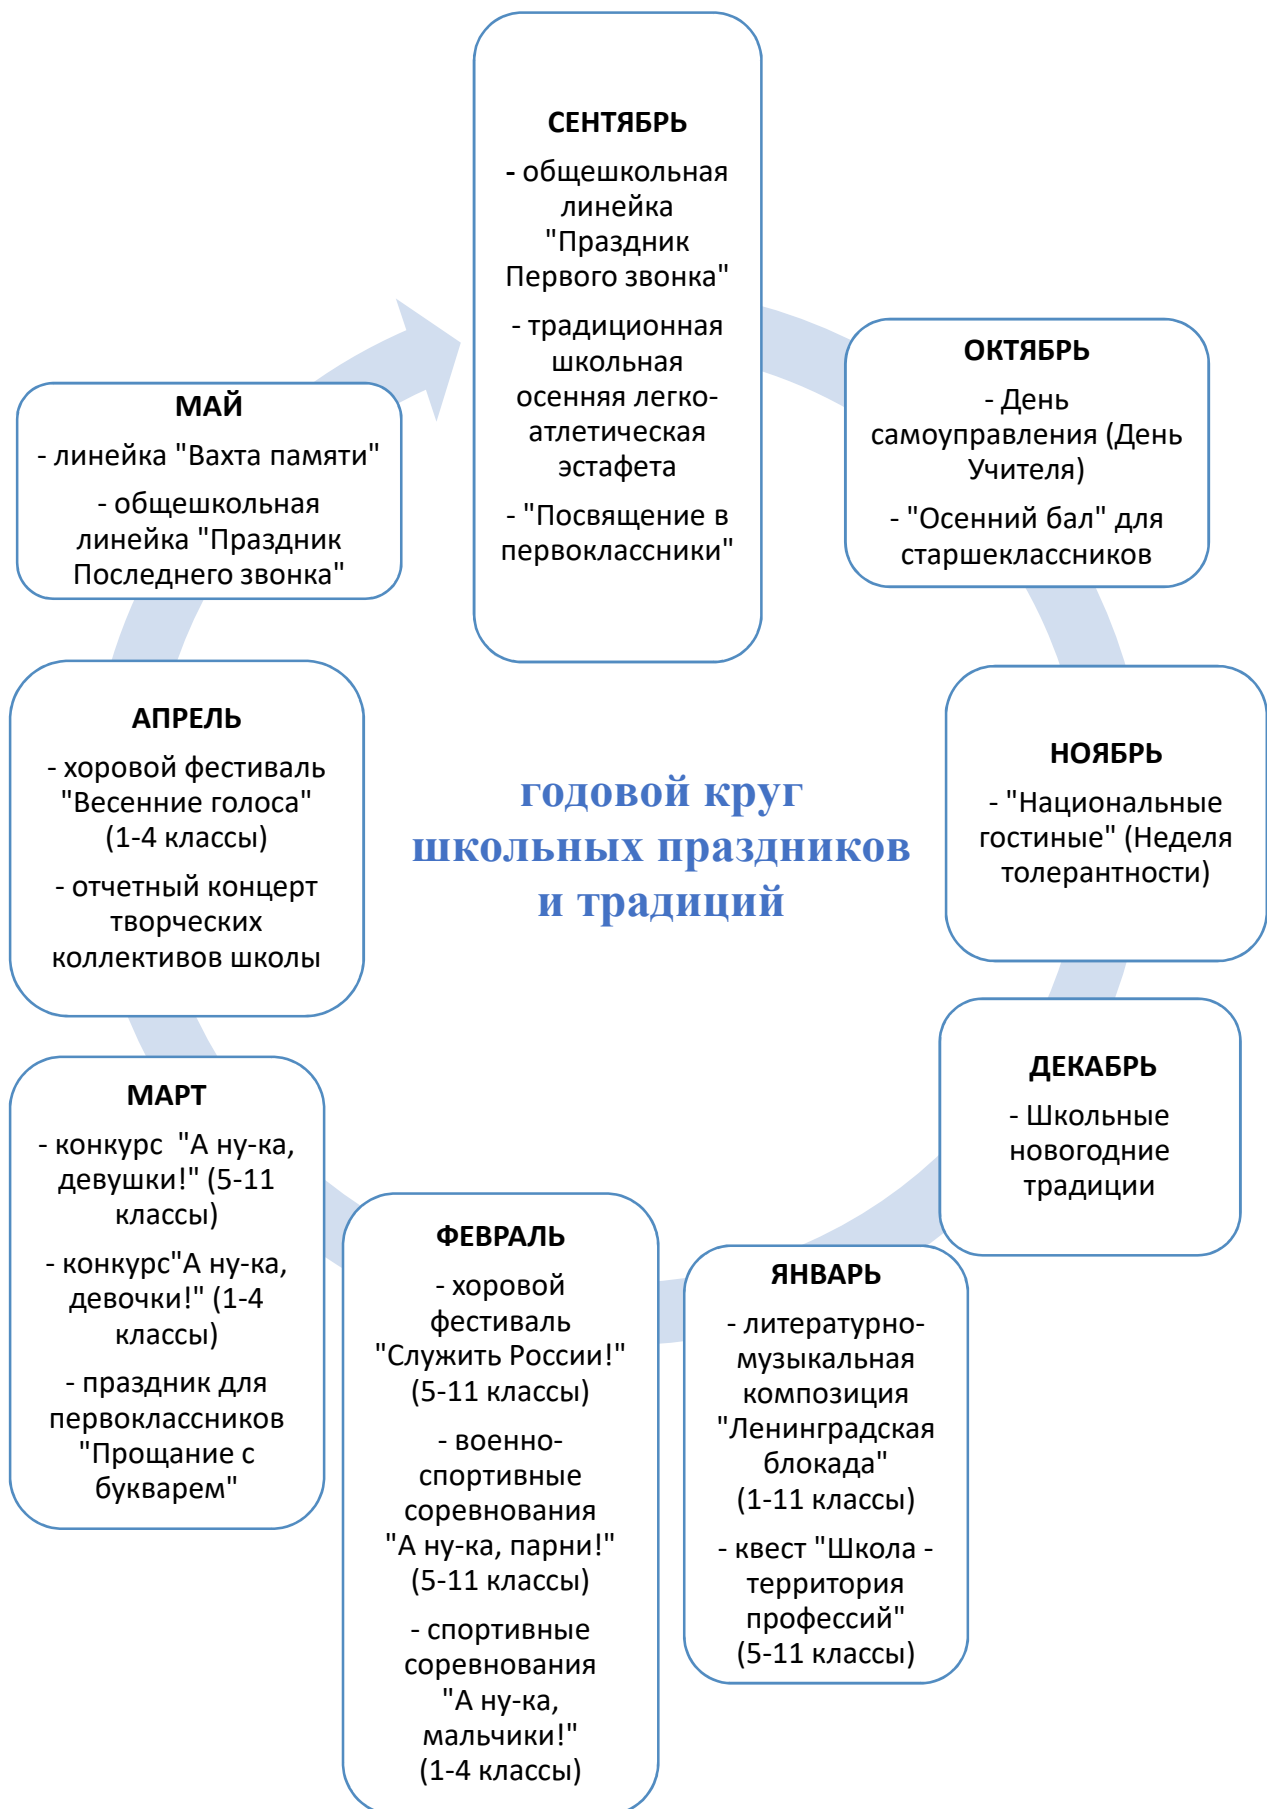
СЕНТЯБРЬ

- общешкольная линейка "Праздник Первого звонка"

- традиционная школьная осенняя легко-атлетическая эстафета

- "Посвящение в первоклассники"

ОКТЯБРЬ

- День самоуправления (День Учителя)

- "Осенний бал" для старшеклассников

НОЯБРЬ

- "Национальные гостиные" (Неделя толерантности)

ДЕКАБРЬ

- Школьные новогодние традиции

ЯНВАРЬ

- литературно-музыкальная композиция "Ленинградская блокада" (1-11 классы)

- квест "Школа - территория профессий" (5-11 классы)

ФЕВРАЛЬ

- хоровой фестиваль "Служить России!" (5-11 классы)

- военно-спортивные соревнования "А ну-ка, парни!" (5-11 классы)

- спортивные соревнования "А ну-ка, мальчики!" (1-4 классы)

МАРТ

- конкурс "А ну-ка, девушки!" (5-11 классы)

- конкурс"А ну-ка, девочки!" (1-4 классы)

- праздник для первоклассников "Прощание с букварем"

АПРЕЛЬ

- хоровой фестиваль "Весенние голоса" (1-4 классы)

- отчетный концерт творческих коллективов школы

МАЙ

- линейка "Вахта памяти"

- общешкольная линейка "Праздник Последнего звонка"

годовой круг школьных праздников и традиций